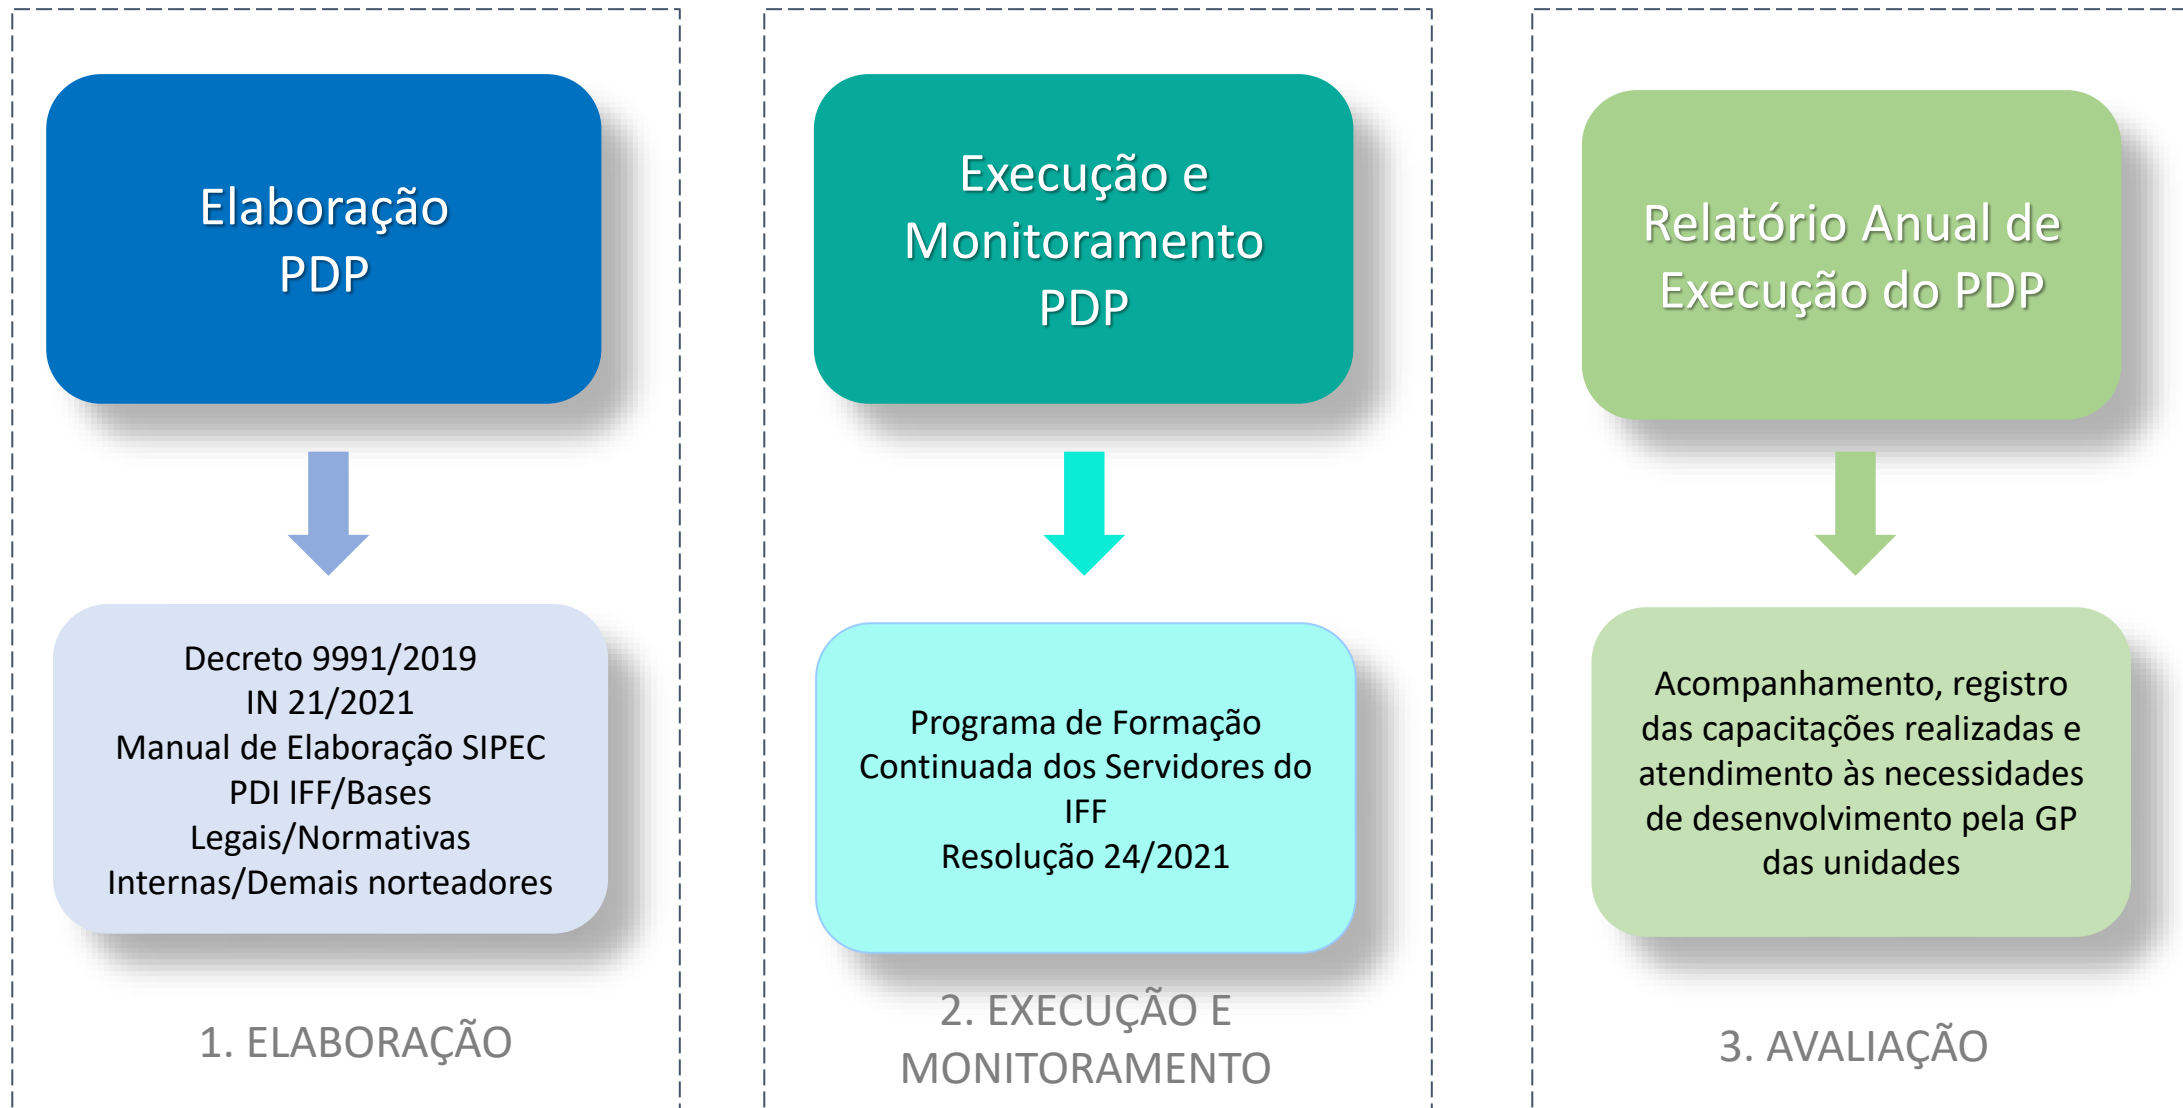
Elaboração PDP

Decreto 9991/2019
IN 21/2021
Manual de Elaboração SIPEC
PDI IFF/Bases Legais/Normativas Internas/Demais norteadores

1. ELABORAÇÃO

Execução e Monitoramento PDP

Programa de Formação Continuada dos Servidores do IFF
Resolução 24/2021

2. EXECUÇÃO E MONITORAMENTO

Relatório Anual de Execução do PDP

Acompanhamento, registro das capacitações realizadas e atendimento às necessidades de desenvolvimento pela GP das unidades

3. AVALIAÇÃO